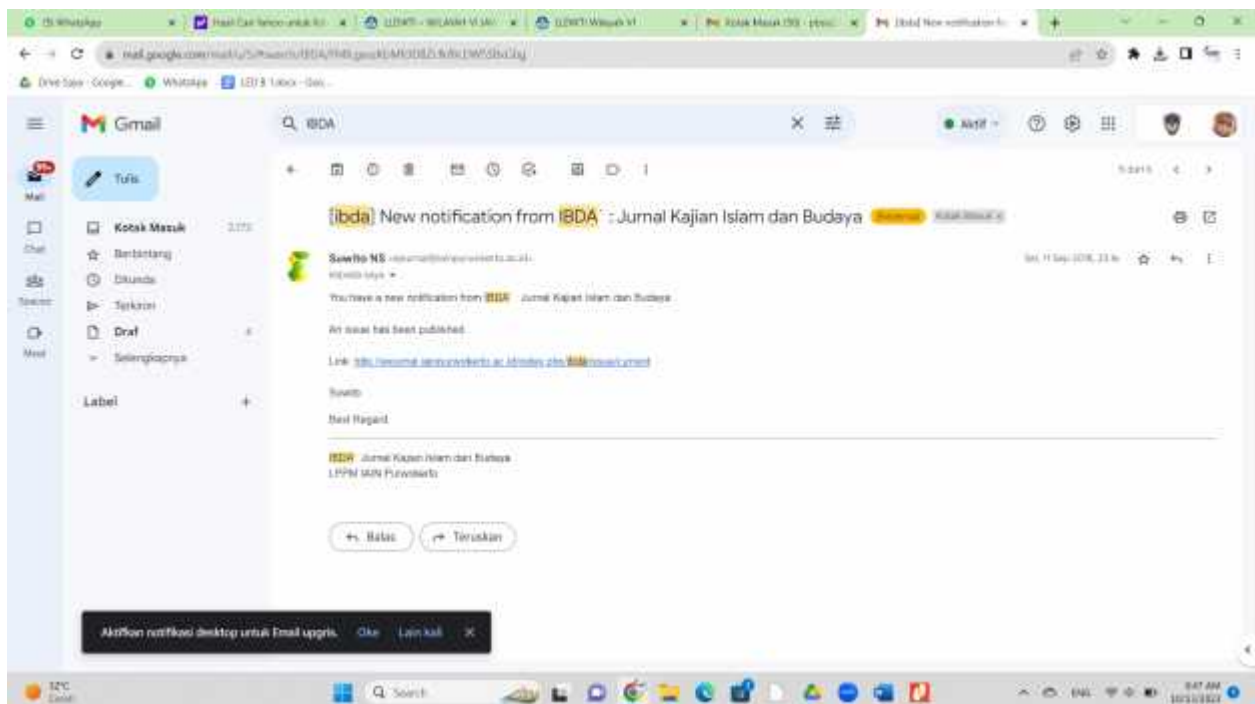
(3) WhatsApp

Gmail

Q IBDA

Tulis

Mail

Chat

Spaces

Meet

Kotak Masuk 2.272

Berbintang

Ditunda

Terkirim

Draf

Selengkapnya

Label +

[ibda] New notification from IBDA : Jurnal Kajian Islam dan Budaya Eksternal Kotak Masuk x

Suwito NS

kepada saya

You have a new notification from IBDA : Jurnal Kajian Islam dan Budaya:

An issue has been published.

Link: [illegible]

Suwito

Best Regard

IBDA : Jurnal Kajian Islam dan Budaya
LPPM IAIN Purwokerto

Balas

Teruskan

Aktifkan notifikasi desktop untuk Email uinsaizu. Oke Lain kali

Q Search